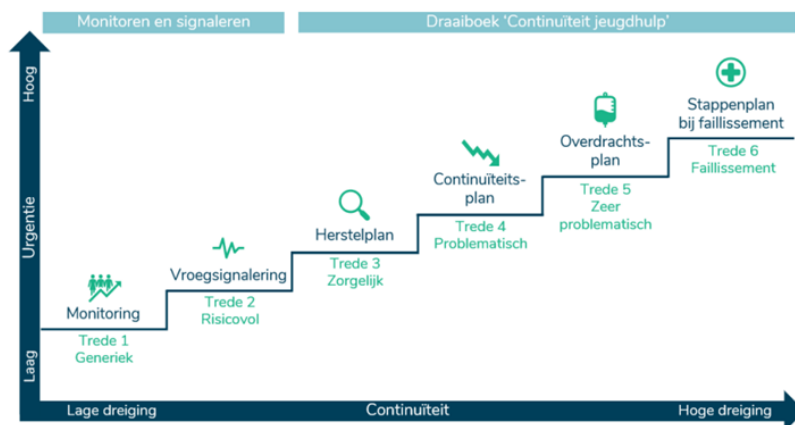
Monitoren en signaleren

Draaiboek 'Continuïteit jeugdhulp'

Hoog

Urgentie

Laag

Monitoring
Trede 1
Generiek

Vroegsignalering
Trede 2
Risicovol

Herstelplan
Trede 3
Zorgelijk

Continuïteitsplan
Trede 4
Problematisch

Overdrachtsplan
Trede 5
Zeer problematisch

Stappenplan bij faillissement
Trede 6
Faillissement

Lage dreiging

Continuïteit

Hoge dreiging